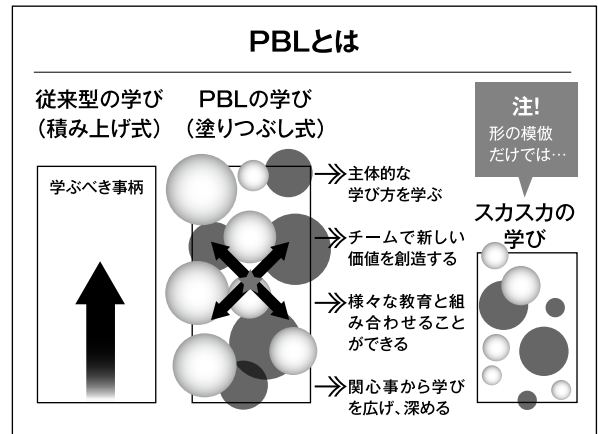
PBLとは

従来型の学び
（積み上げ式）

学ぶべき事柄

PBLの学び
（塗りつぶし式）

主体的な学び方を学ぶ

チームで新しい価値を創造する

様々な教育と組み合わせることができる

関心事から学びを広げ、深める

注!
形の模倣だけでは…

スカスカの学び